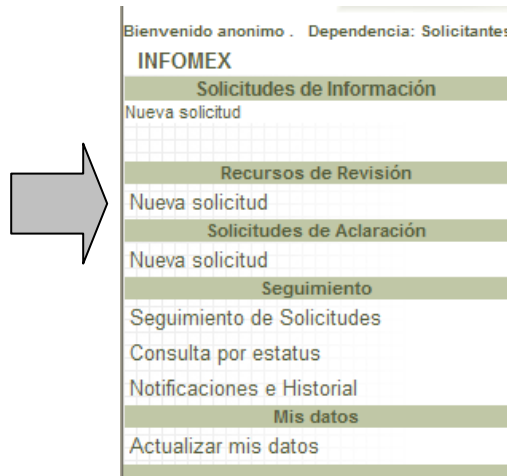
Bienvenido anonimo . Dependencia: Solicitantes

INFOMEX

Solicitudes de Información

Nueva solicitud

Recursos de Revisión

Nueva solicitud

Solicitudes de Aclaración

Nueva solicitud

Seguimiento

Seguimiento de Solicitudes

Consulta por estatus

Notificaciones e Historial

Mis datos

Actualizar mis datos